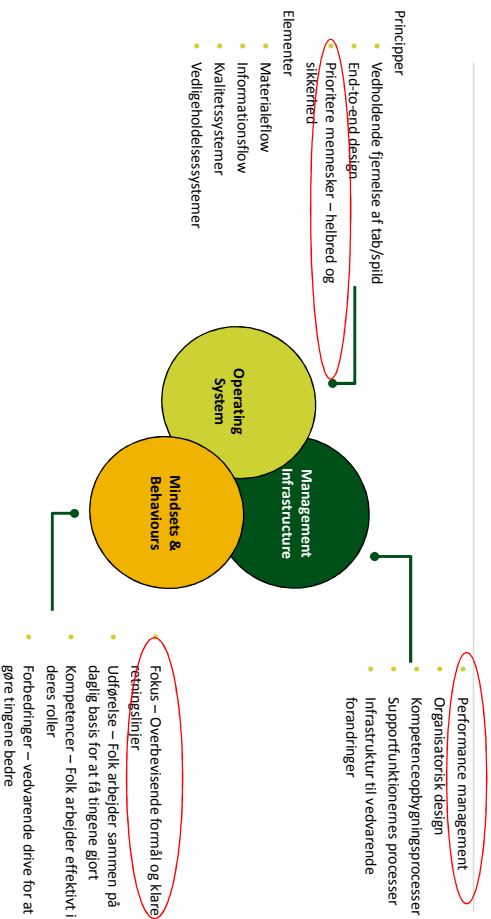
Principper
Vedholdende fjernelse af tab/spild
End-to-end design
Prioritere mennesker – helbred og sikkerhed

Elementer
Materialeflow
Informationsflow
Kvalitetssystemer
Vedligeholdelsessystemer

Operating System

Management Infrastructure

Mindsets & Behaviours

Performance management
Organisatorisk design
Kompetenceopbygningsprocesser
Supportfunktionernes processer
Infrastruktur til vedvarende forandringer

Fokus – Overbevisende formål og klare retningslinjer
Udførelse – Folk arbejder sammen på daglig basis for at få tingene gjort
Kompetencer – Folk arbejder effektivt i deres roller
Forbedringer – vedvarende drive for at gøre tingene bedre